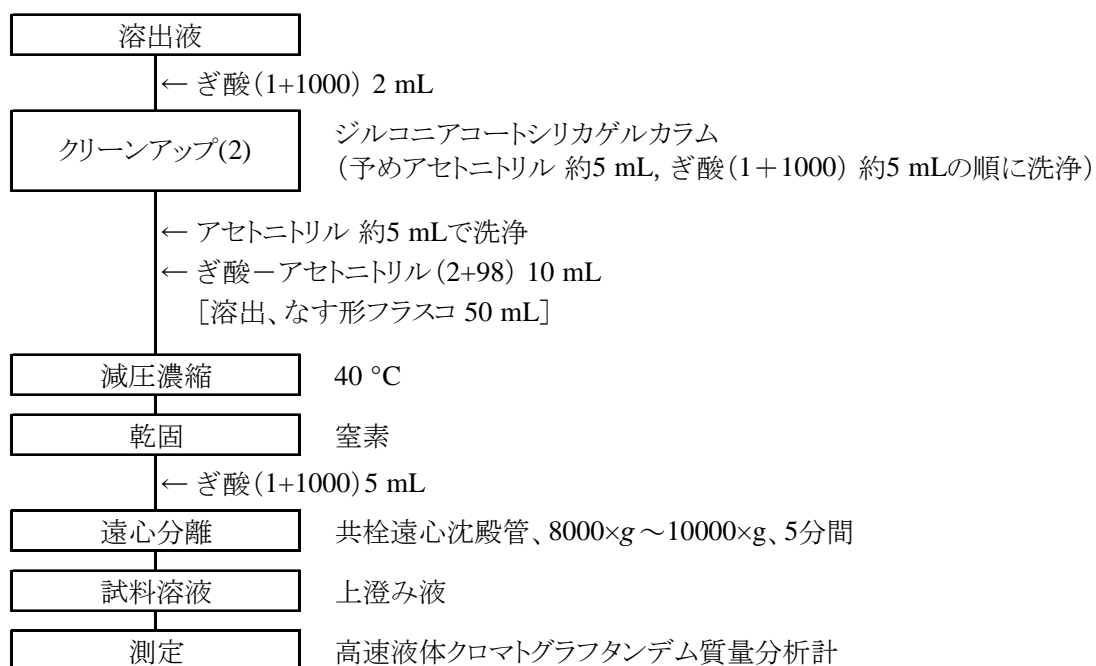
溶出液

← ぎ酸（1+1000） 2 mL

クリーンアップ(2)

ジルコニアコートシリカゲルカラム
（予めアセトニトリル 約5 mL, ぎ酸（1＋1000） 約5 mLの順に洗浄）

← アセトニトリル 約5 mLで洗浄
← ぎ酸－アセトニトリル（2+98） 10 mL
［溶出、なす形フラスコ 50 mL］

減圧濃縮　40 °C

乾固　窒素

← ぎ酸（1+1000）5 mL

遠心分離　共栓遠心沈殿管、8000×$g$ ～10000×$g$、5分間

試料溶液　上澄み液

測定　高速液体クロマトグラフタンデム質量分析計